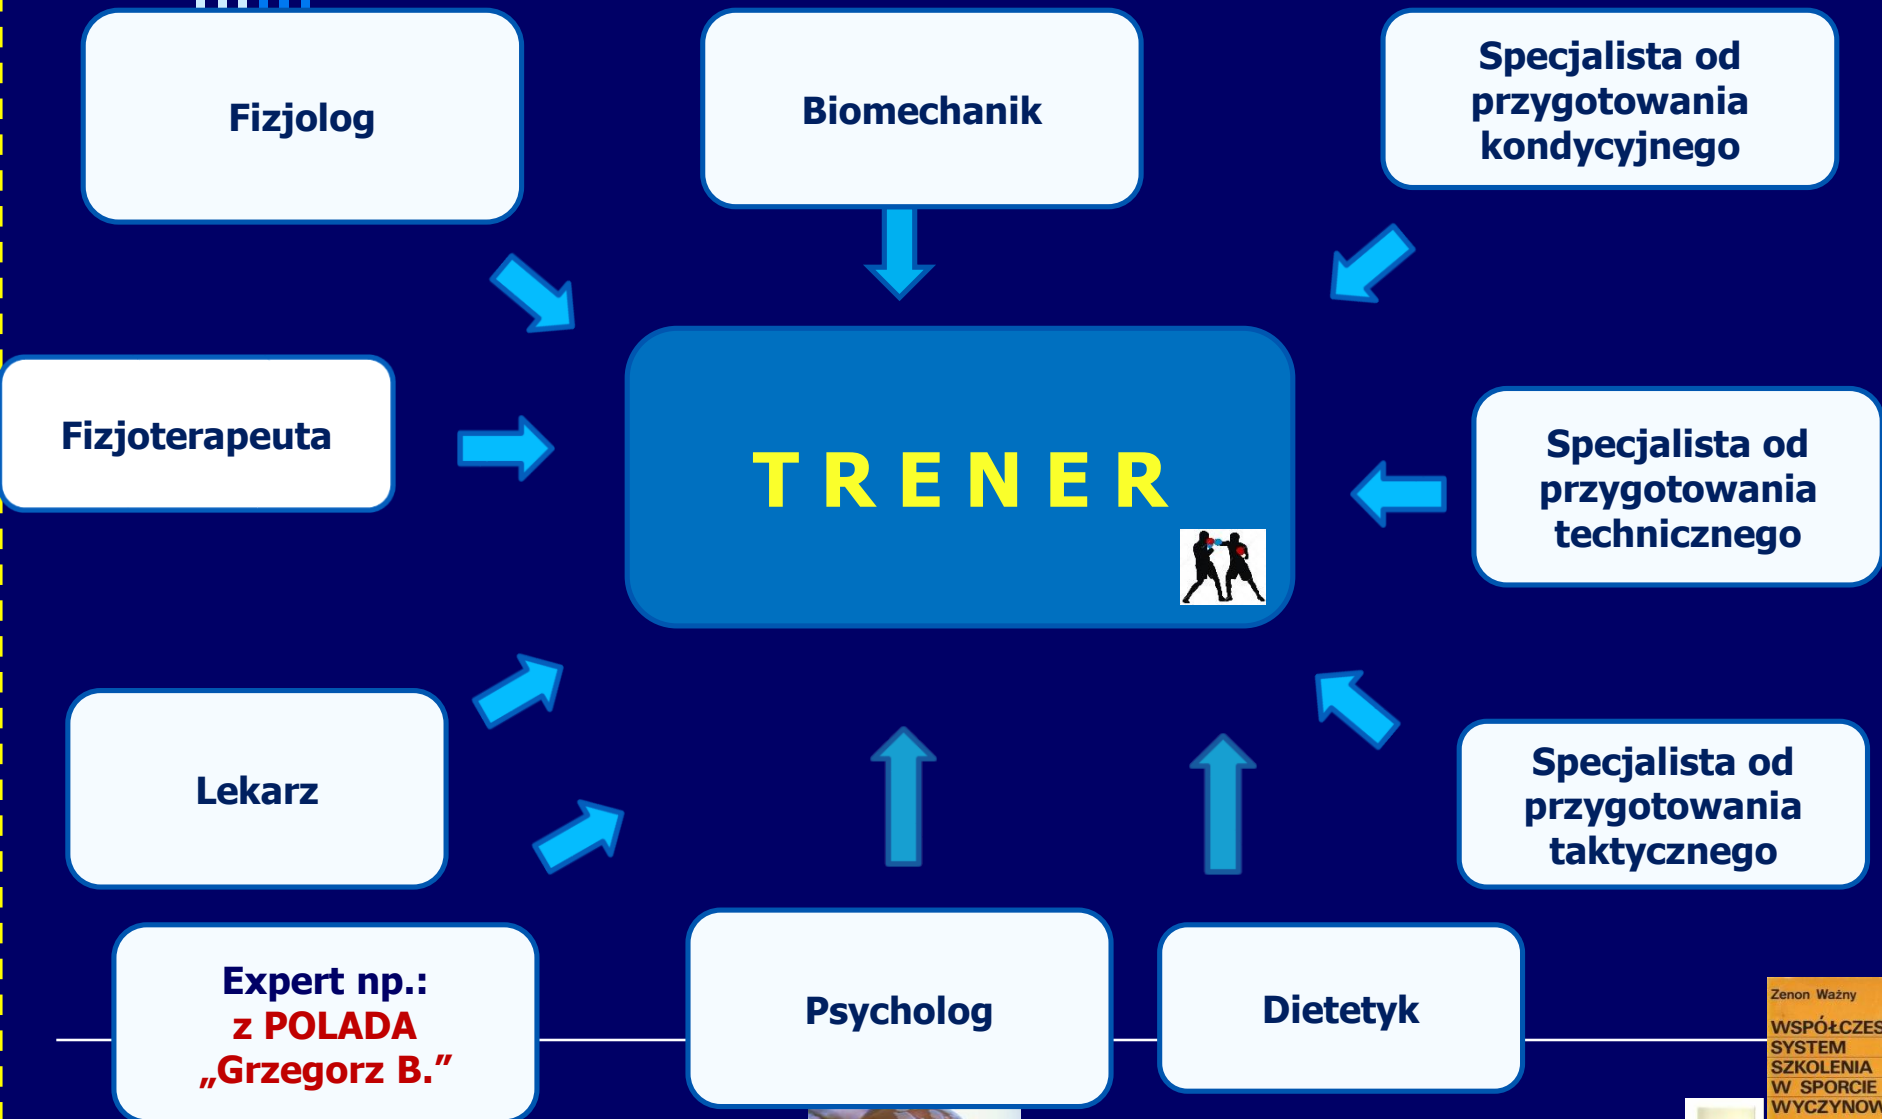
Fizjolog

Biomechanik

Specjalista od przygotowania kondycyjnego

Fizjoterapeuta

T R E N E R

Specjalista od przygotowania technicznego

Lekarz

Specjalista od przygotowania taktycznego

Expert np.:
z POLADA
„Grzegorz B.”

Psycholog

Dietetyk

Zenon Ważny
WSPÓŁCZES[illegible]
SYSTEM
SZKOLENIA
W SPORCIE
WYCZYNOW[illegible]